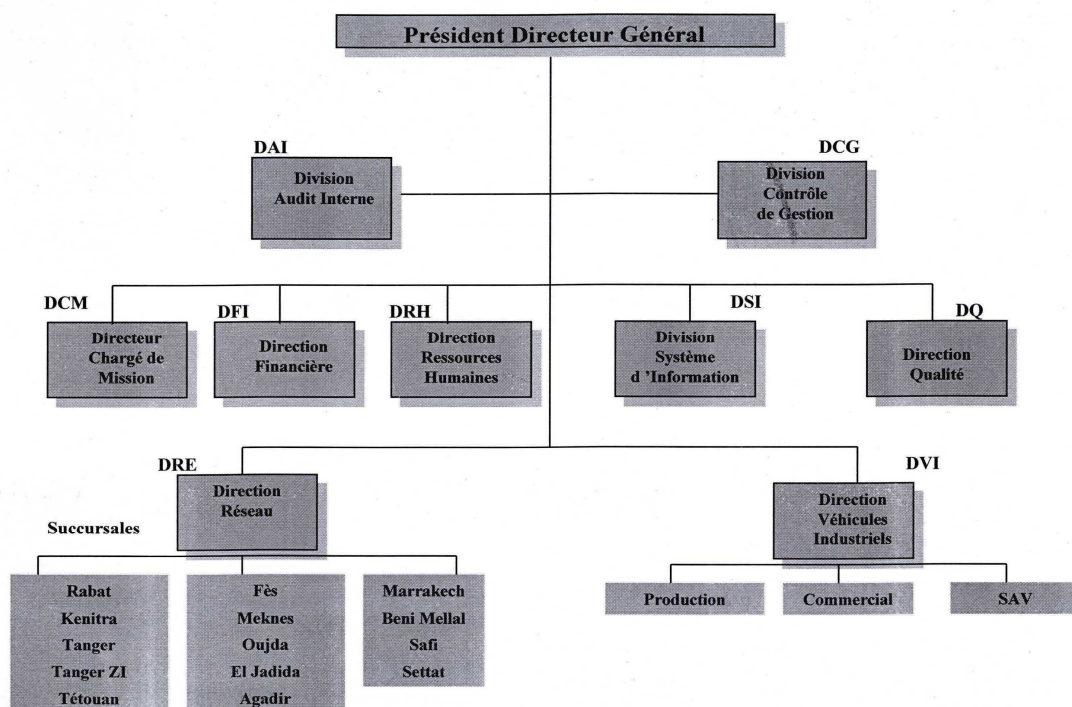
Président Directeur Général

DAI
Division Audit Interne

DCG
Division Contrôle de Gestion

DCM
Directeur Chargé de Mission

DFI
Direction Financière

DRH
Direction Ressources Humaines

DSI
Division Système d 'Information

DQ
Direction Qualité

DRE
Direction Réseau

Succursales

Rabat
Kenitra
Tanger
Tanger ZI
Tétouan

Fès
Meknes
Oujda
El Jadida
Agadir

Marrakech
Beni Mellal
Safi
Settat

DVI
Direction Véhicules Industriels

Production

Commercial

SAV